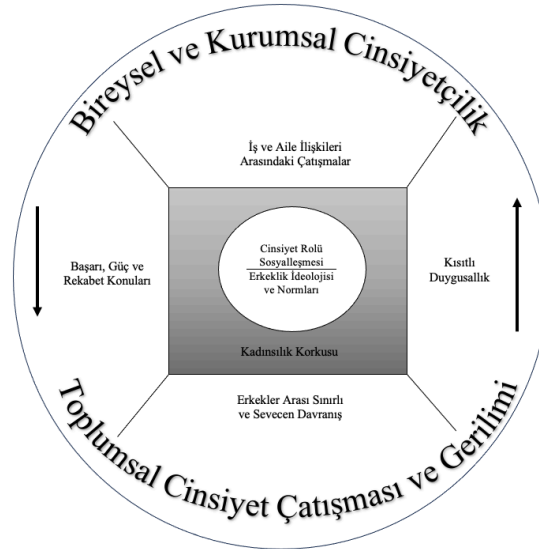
Bireysel ve Kurumsal Cinsiyetçilik

İş ve Aile İlişkileri Arasındaki Çatışmalar

Başarı, Güç ve Rekabet Konuları

Cinsiyet Rolü Sosyalleşmesi
Erkeklik İdeolojisi ve Normları

Kısıtlı Duygusallık

Kadınsılık Korkusu

Erkekler Arası Sınırlı ve Sevecen Davranış

Toplumsal Cinsiyet Çatışması ve Gerilimi